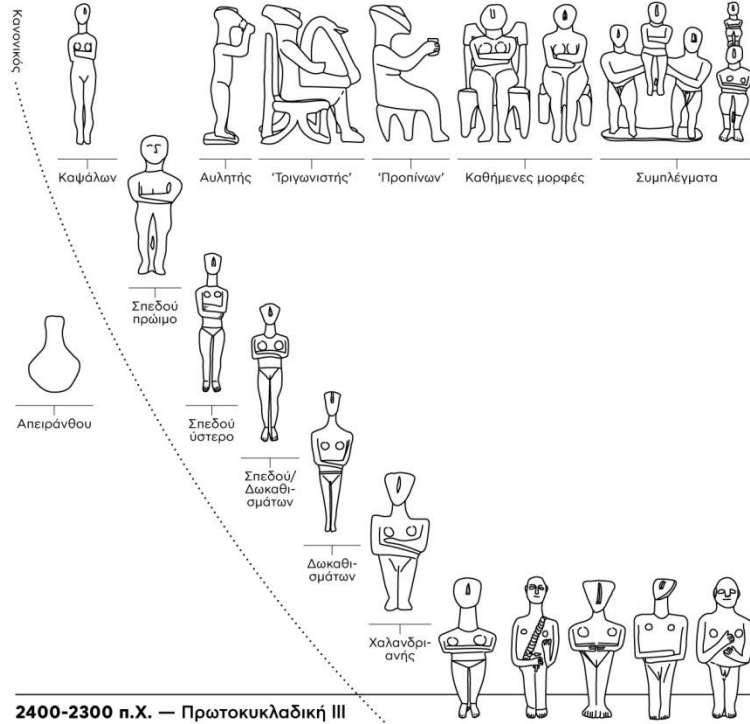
Κανονικός

Καψάλων

Αυλητής

'Τριγωνιστής'

'Προπίνων'

Καθήμενες μορφές

Συμπλέγματα

Σπεδού πρώιμο

Απειράνθου

Σπεδού ύστερο

Σπεδού/ Δωκαθισμάτων

Δωκαθισμάτων

Χαλανδριανής

2400-2300 π.Χ. — Πρωτοκυκλαδική ΙΙΙ